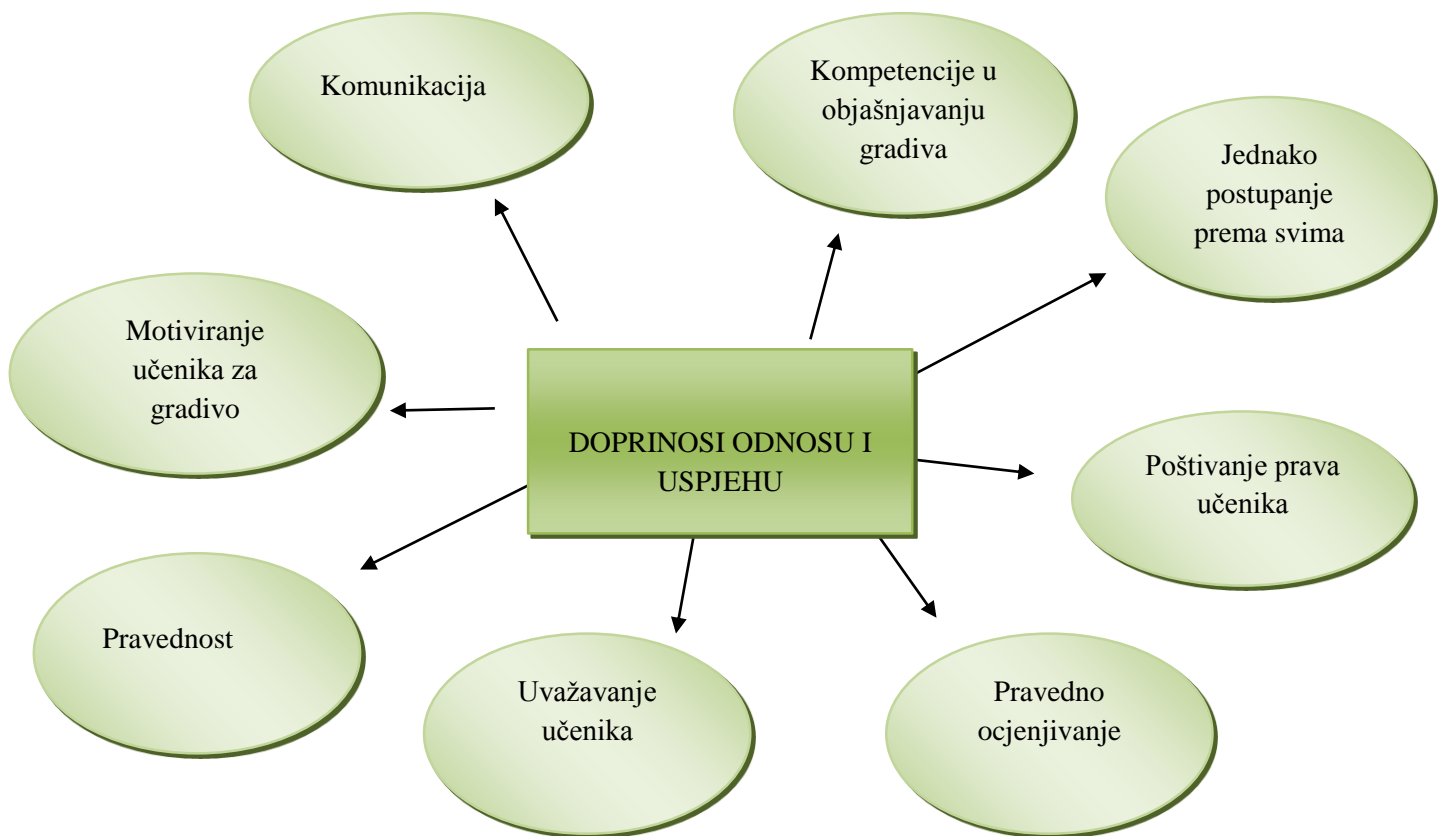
Komunikacija

Kompetencije u objašnjavanju gradiva

Jednako postupanje prema svima

Motiviranje učenika za gradivo

DOPRINOSI ODNOSU I USPJEHU

Poštivanje prava učenika

Pravednost

Uvažavanje učenika

Pravedno ocjenjivanje